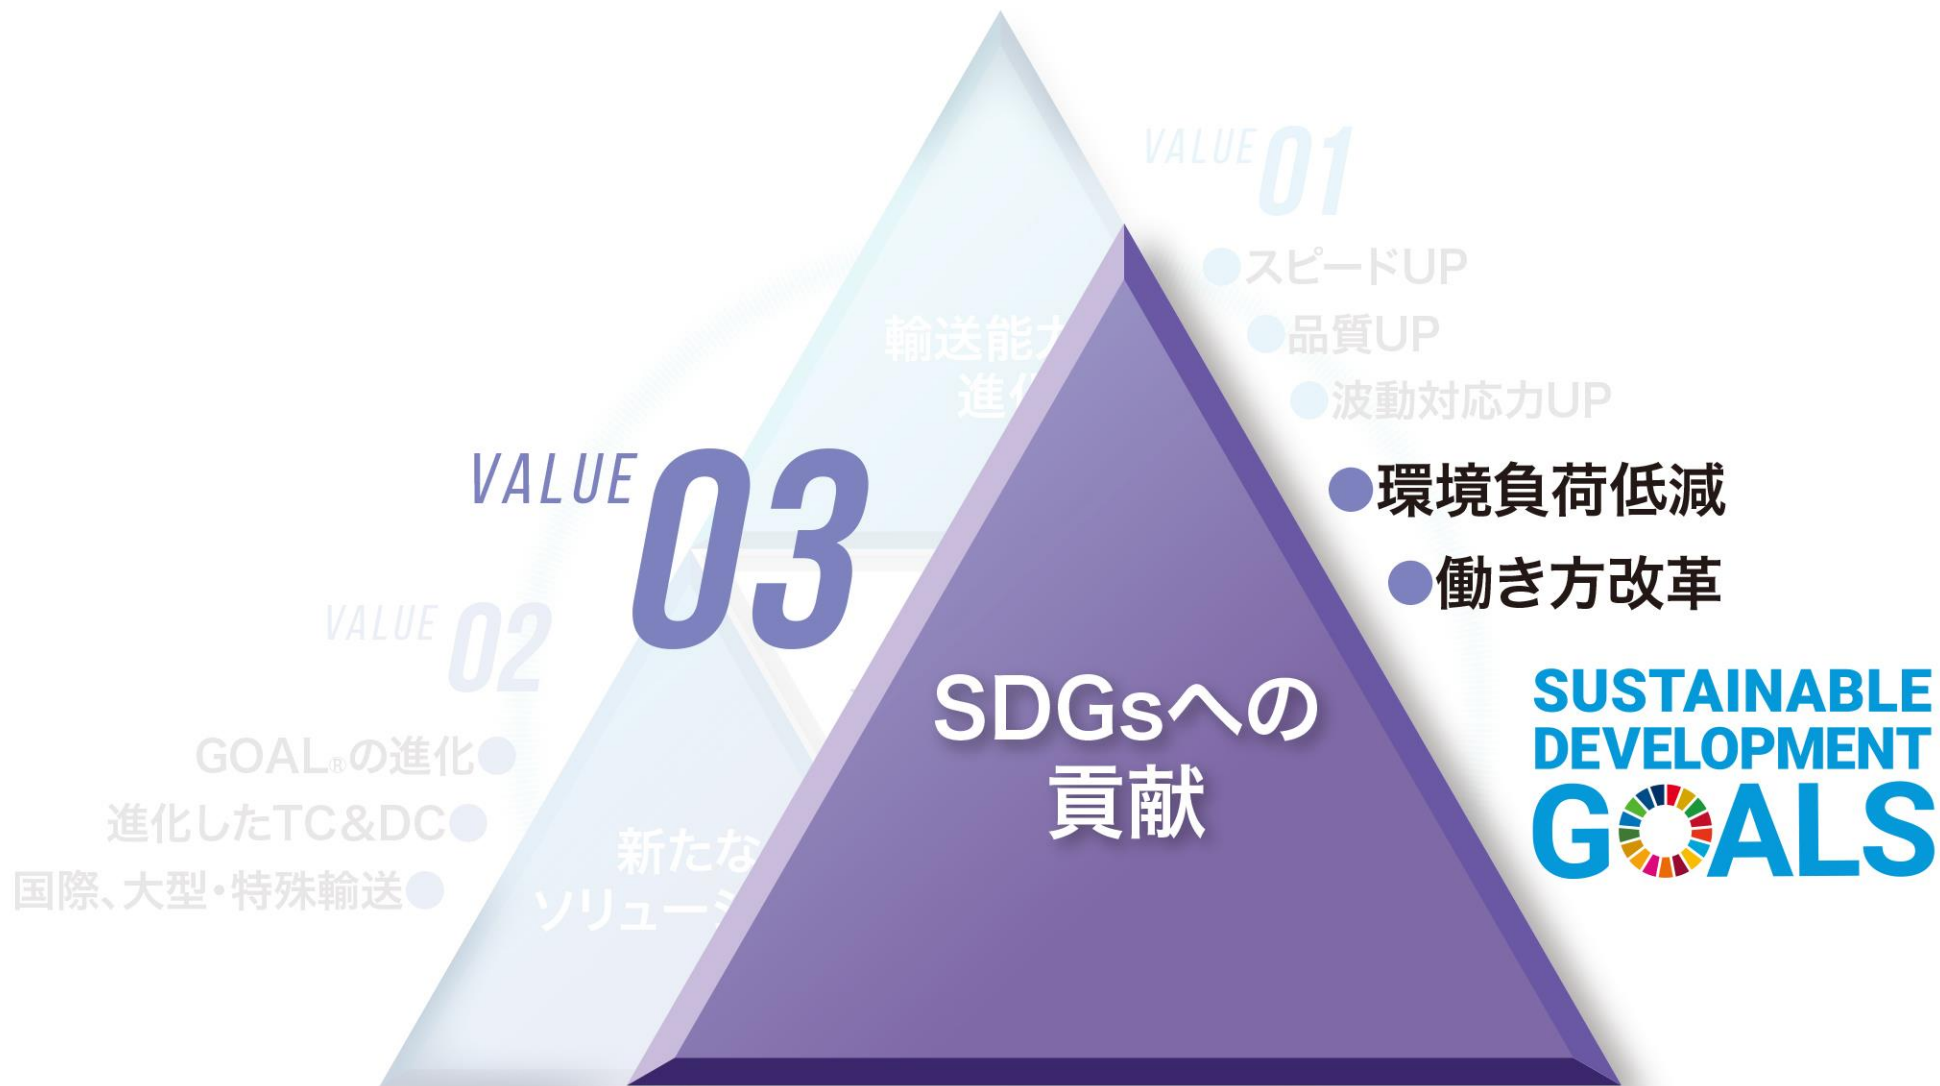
VALUE 01
●スピードUP
●品質UP
●波動対応力UP

輸送能力
進化

VALUE 03
●環境負荷低減
●働き方改革

VALUE 02
GOAL®の進化●
進化したTC&DC●
国際、大型・特殊輸送●

新たな
ソリューシ

SDGsへの
貢献

SUSTAINABLE DEVELOPMENT GOALS